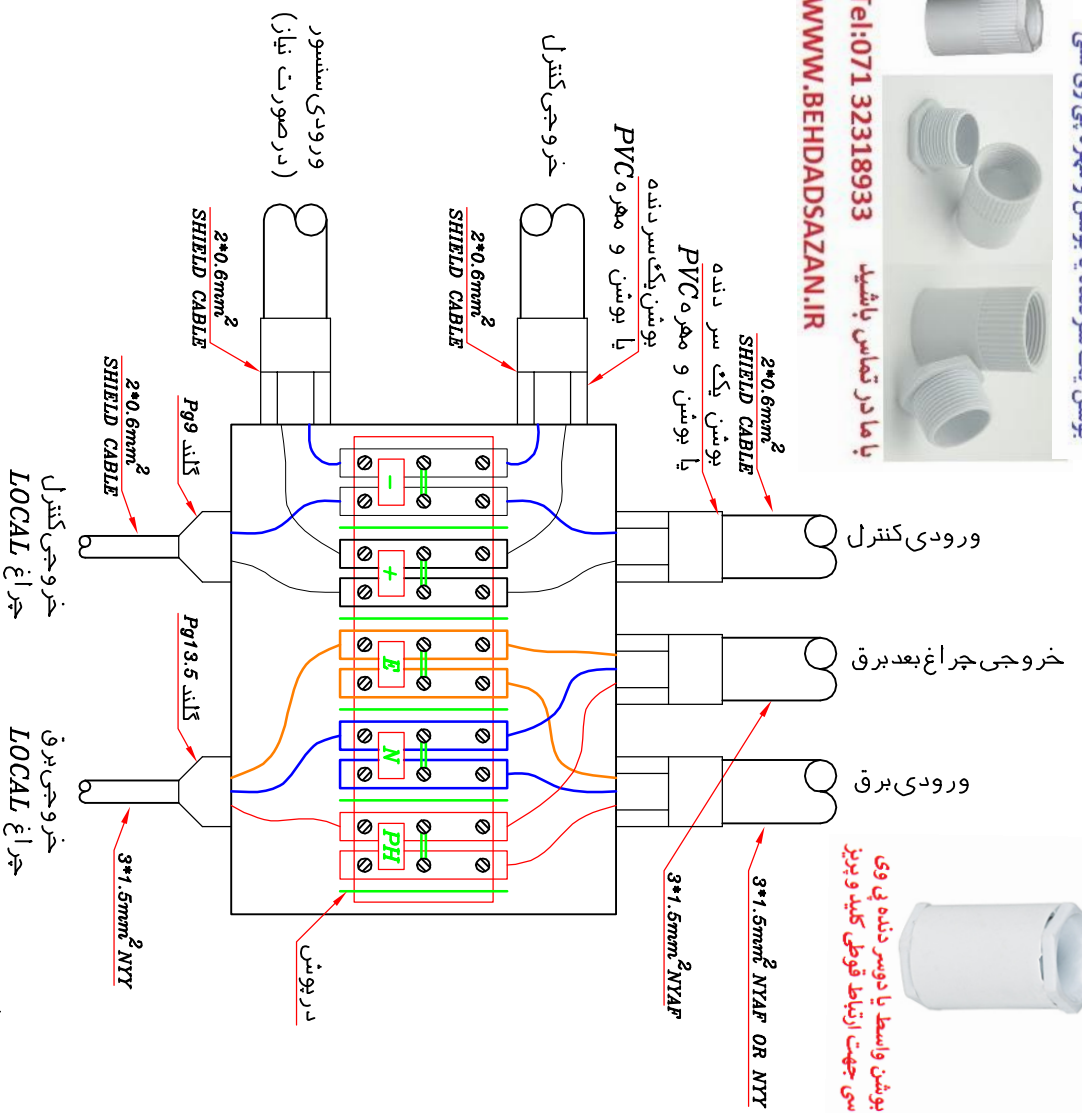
بوشن جهت سر لوله برق با مهره PVC

Tel:071 32318933
WWW.BEHDADSAZAN.IR
با ما در تماس باشید

ورودی سنسور (درصورت نیاز)
$2*0.6mm^2$ SHIELD CABLE

خروجی کنترل
با بوشن و مهره یک سر دنده PVC
$2*0.6mm^2$ SHIELD CABLE

با بوشن یک سر دنده و مهره PVC
$2*0.6mm^2$ SHIELD CABLE

$2*0.6mm^2$ SHIELD CABLE
گلند Pg9
خروجی کنترل LOCAL چراغ

گلند Pg13.5
خروجی برق LOCAL چراغ
$3*1.5mm^2$ NYY

-
+
E
N
PH

درپوش

ورودی کنترل
خروجی چراغ بعد برق
ورودی برق

$3*1.5mm^2$ NYAF
$3*1.5mm^2$ NYAF OR NYY

بوشن واسط یا دو سر دنده پی وی سی جهت ارتباط قوطی کلید و پریز